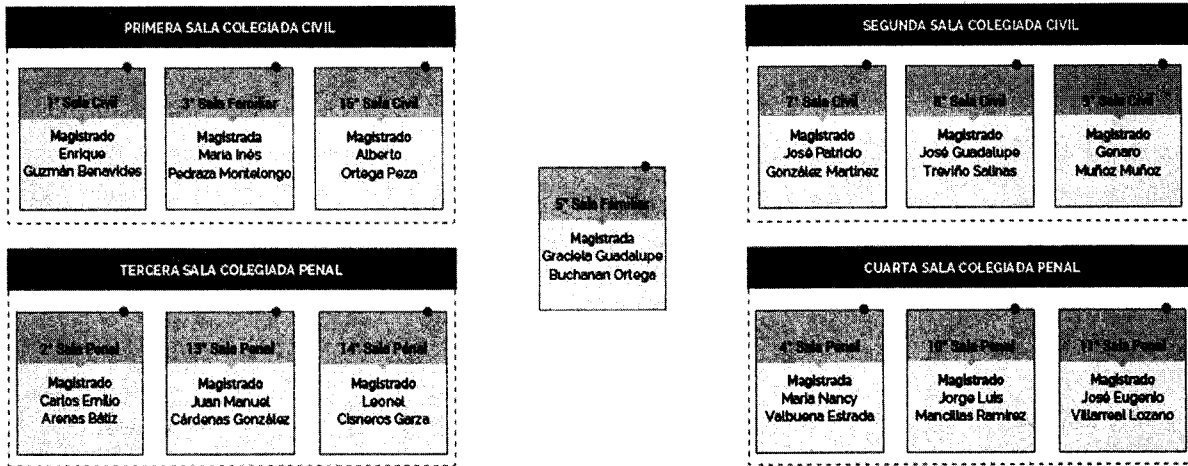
PRIMERA SALA COLEGIADA CIVIL

1ª Sala Civil
Magistrado
Enrique
Guzmán Benavides

3ª Sala Familiar
Magistrada
María Inés
Pedraza Montelongo

15ª Sala Civil
Magistrado
Alberto
Ortega Peza

SEGUNDA SALA COLEGIADA CIVIL

7ª Sala Civil
Magistrado
José Patricio
González Martínez

8ª Sala Civil
Magistrado
José Guadalupe
Treviño Salinas

9ª Sala Civil
Magistrado
Genaro
Muñoz Muñoz

5ª Sala Familiar
Magistrada
Graciela Guadalupe
Buchanan Ortega

TERCERA SALA COLEGIADA PENAL

2ª Sala Penal
Magistrado
Carlos Emilio
Arenas Bátiz

13ª Sala Penal
Magistrado
Juan Manuel
Cárdenas González

14ª Sala Penal
Magistrado
Leonel
Cisneros Garza

CUARTA SALA COLEGIADA PENAL

4ª Sala Penal
Magistrada
María Nancy
Valbuena Estrada

10ª Sala Penal
Magistrado
Jorge Luis
Mancillas Ramírez

11ª Sala Penal
Magistrado
José Eugenio
Villarreal Lozano